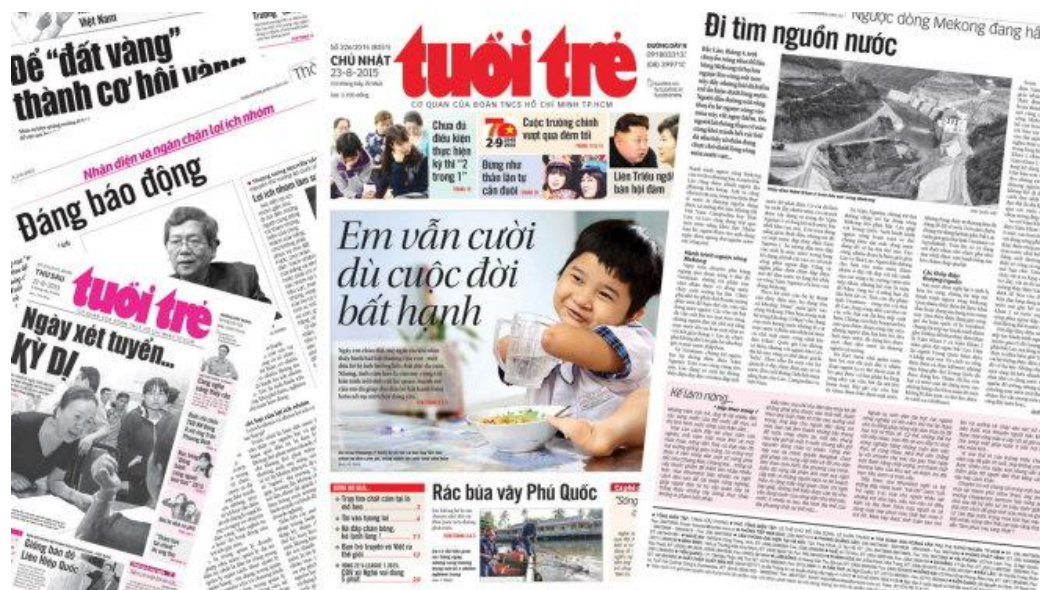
Việt Nam

Để "đất vàng" thành cơ hội vàng

Nhận diện và ngăn chặn lợi ích nhóm

Đáng báo động

tuổi trẻ

THỨ BA

Ngày xét tuyển... KỲ D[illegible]

SỐ 224/2015 (8051)

CHỦ NHẬT 23-8-2015

tuổi trẻ

CƠ QUAN CỦA ĐOÀN TNCS HỒ CHÍ MINH TP.HCM

Chưa đủ điều kiện thực hiện kỳ thi "2 trong 1"

Cuộc trường chinh vượt qua đêm tối

Đừng như thân lần tự cắn đuôi

Liên Triều ngồi bàn hội đàm

Em vẫn cười dù cuộc đời bất hạnh

Rác bủa vây Phú Quốc

Ngược dòng Mekong đang hấ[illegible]

Đi tìm nguồn nước

Kẻ làm nóng...